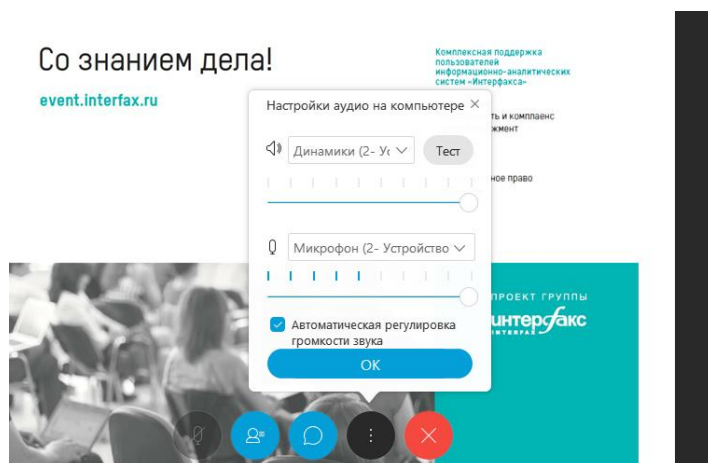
Со знанием дела!

event.interfax.ru

Комплексная поддержка пользователей информационно-аналитических систем «Интерфакса»

ть и комплаенс жмент

ное право

Настройки аудио на компьютере ×

Динамики (2- Ус

Тест

Микрофон (2- Устройство

Автоматическая регулировка громкости звука

OK

ПРОЕКТ ГРУППЫ

интерфакс

INTERFAX

: